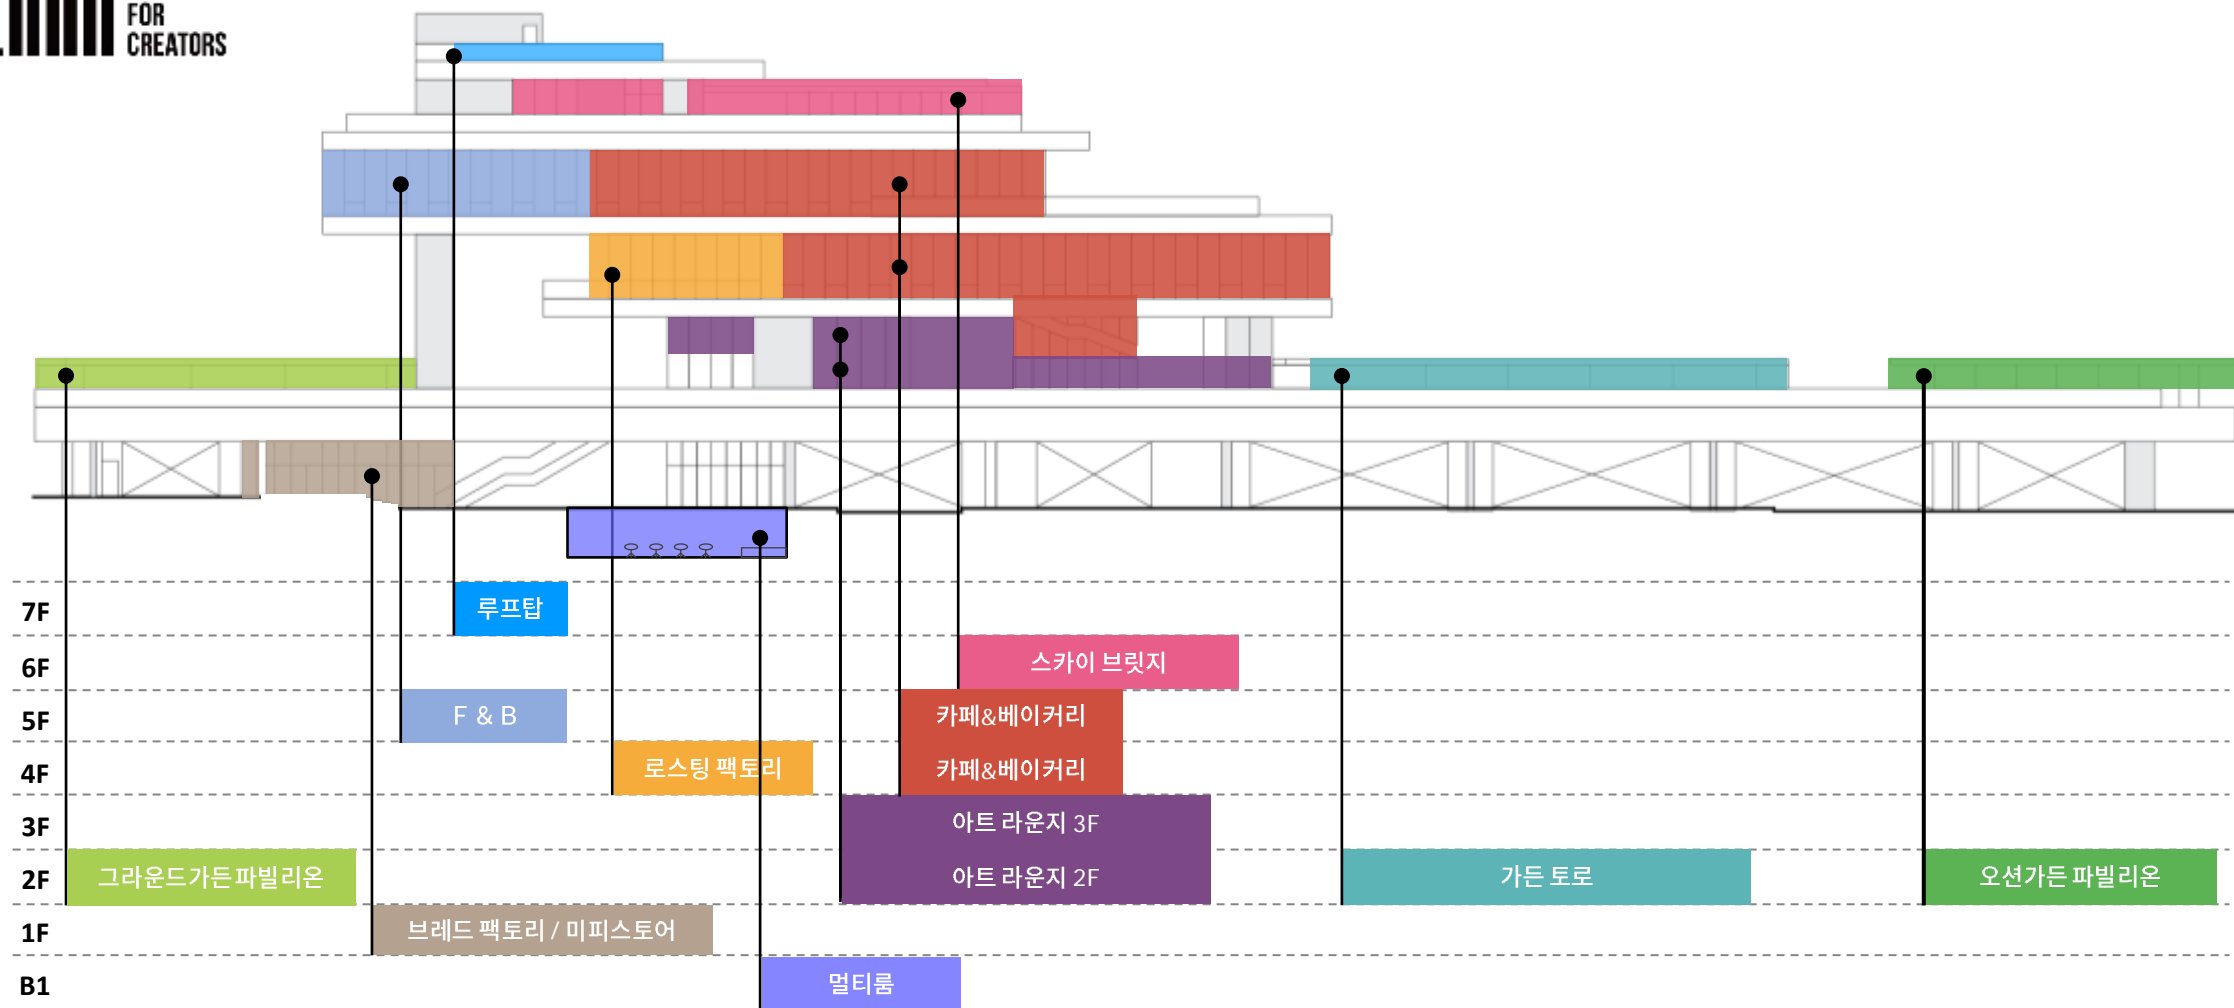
FOR CREATORS

7F
루프탑
6F
스카이 브릿지
5F
F & B
카페&베이커리
4F
로스팅 팩토리
카페&베이커리
3F
아트 라운지 3F
2F
그라운드가든파빌리온
아트 라운지 2F
가든 토로
오션가든 파빌리온
1F
브레드 팩토리 / 미피스토어
B1
멀티룸